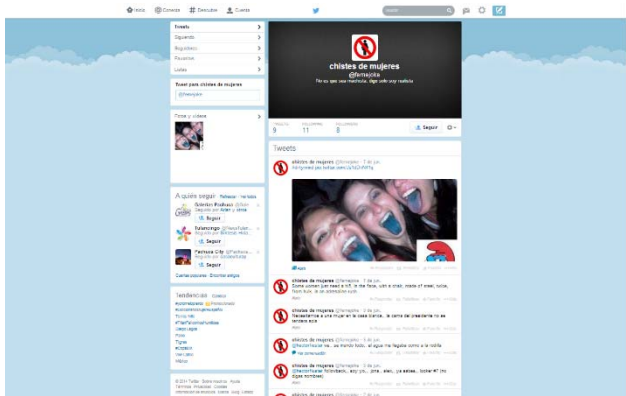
Inicio Conecta # Descubre Cuenta

Tweets
Siguiendo
Seguidores
Favoritos
Listas

Tweet para chistes de mujeres
@femejota

Fotos y videos

A quién seguir · Actualizar · Ver todos
Seguir
Tulancingo
Seguir
Famous City
Seguir
Cuentas populares · Encontrar amigos

Tendencias · Cambiar

© 2013 Twitter · Sobre nosotros · Ayuda · Términos · Privacidad · Cookies

chistes de mujeres
@femejota
No es que sea machista, digo solo soy realista

TWEETS 9
SIGUIENDO 11
SEGUIDORES 8
Seguir

Tweets

chistes de mujeres @femejota · 7 de jun
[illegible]

chistes de mujeres @femejota · 7 de jun
Como ustedes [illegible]

chistes de mujeres @femejota · 7 de jun
Necesitamos a una mujer en la casa blanca... la cama del presidente no se tendería sola

chistes de mujeres @femejota · 7 de jun
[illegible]

chistes de mujeres @femejota · 7 de jun
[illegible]

chistes de mujeres